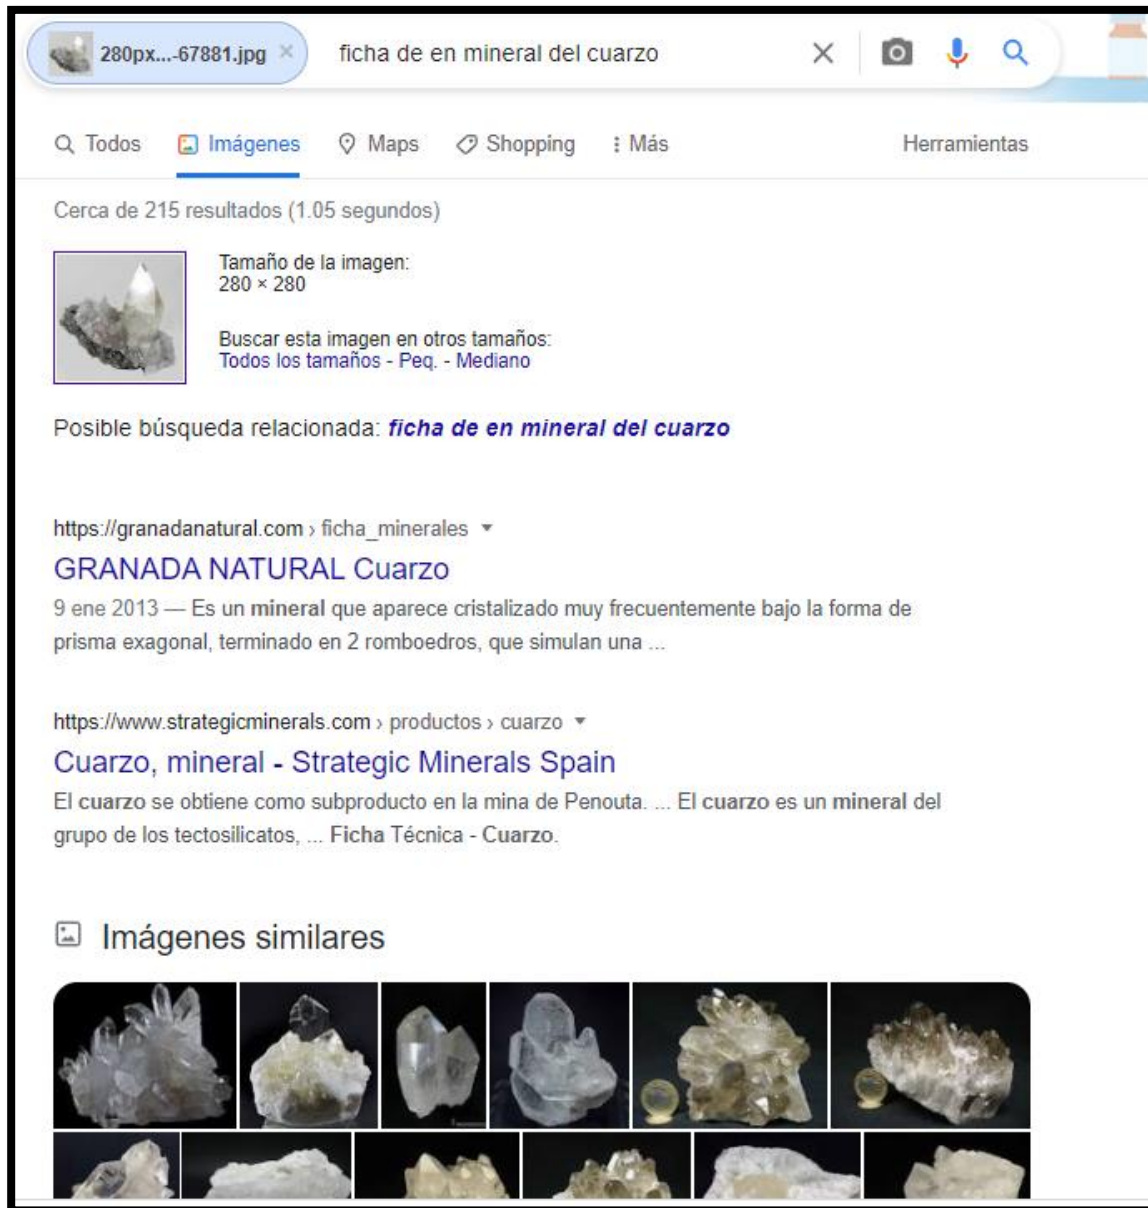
280px....-67881.jpg × ficha de en mineral del cuarzo

Todos Imágenes Maps Shopping Más Herramientas

Cerca de 215 resultados (1.05 segundos)

Tamaño de la imagen:
280 × 280

Buscar esta imagen en otros tamaños:
Todos los tamaños - Peq. - Mediano

Posible búsqueda relacionada: ficha de en mineral del cuarzo

https://granadanatural.com › ficha_minerales

GRANADA NATURAL Cuarzo

9 ene 2013 — Es un mineral que aparece cristalizado muy frecuentemente bajo la forma de prisma exagonal, terminado en 2 romboedros, que simulan una ...

https://www.strategicminerals.com › productos › cuarzo

Cuarzo, mineral - Strategic Minerals Spain

El cuarzo se obtiene como subproducto en la mina de Penouta. ... El cuarzo es un mineral del grupo de los tectosilicatos, ... Ficha Técnica - Cuarzo.

Imágenes similares